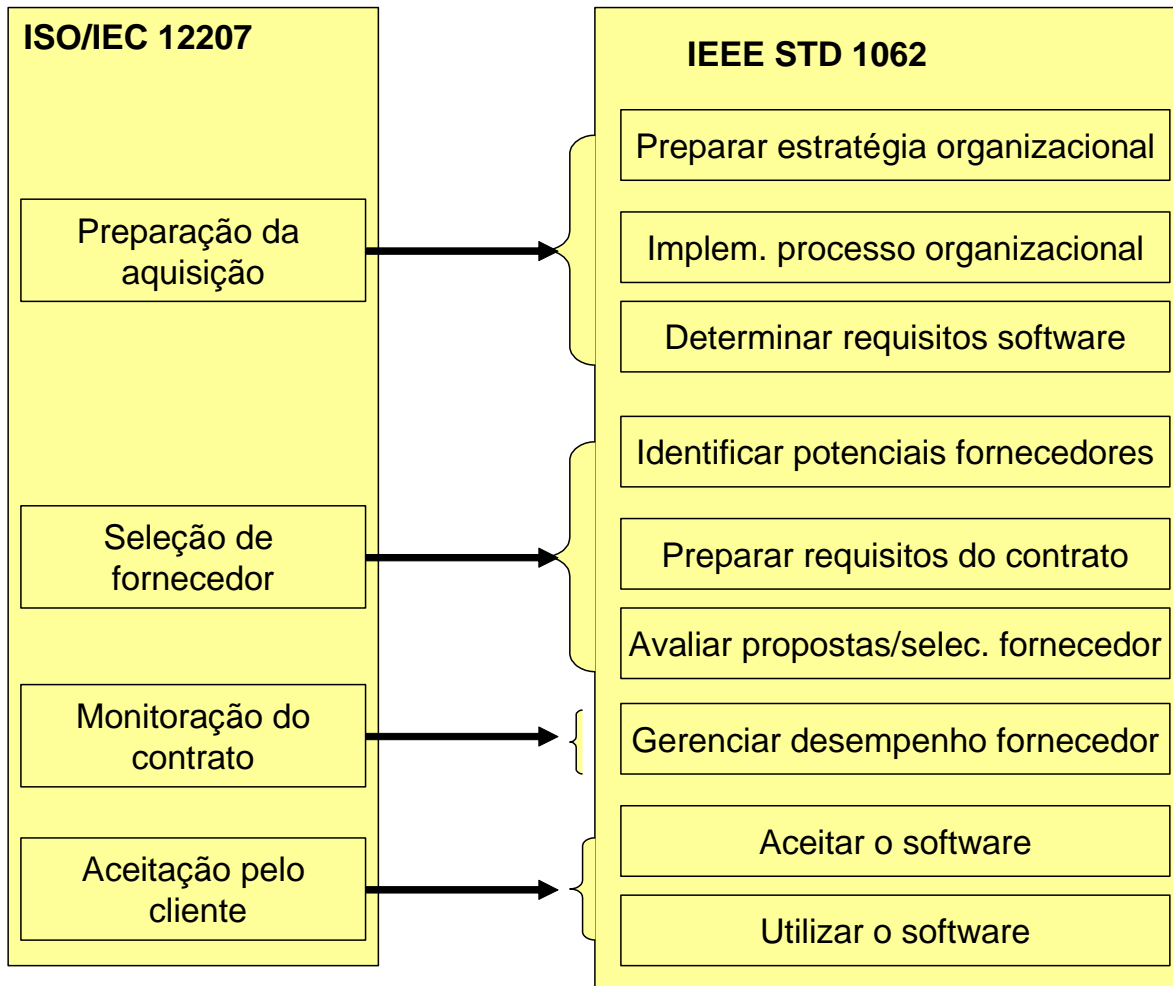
ISO/IEC 12207

Preparação da aquisição

Seleção de fornecedor

Monitoração do contrato

Aceitação pelo cliente

IEEE STD 1062

Preparar estratégia organizacional

Implem. processo organizacional

Determinar requisitos software

Identificar potenciais fornecedores

Preparar requisitos do contrato

Avaliar propostas/selec. fornecedor

Gerenciar desempenho fornecedor

Aceitar o software

Utilizar o software